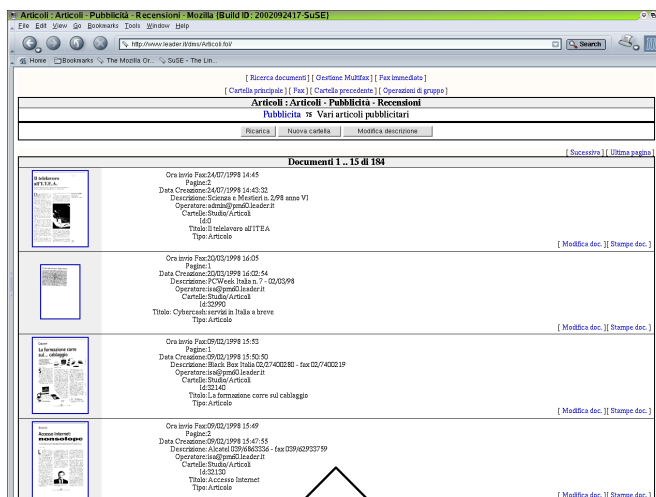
Articoli : Articoli - Pubblicità - Recensioni - Mozilla {Build ID: 2002092417-SuSE}

File Edit View Go Bookmarks Tools Window Help

http://www.leader.it/dms/Articoli.fol/

Search

Home Bookmarks The Mozilla Or... SuSE - The Lin...

[ Ricerca documenti ] [ Gestione Multifax ] [ Fax immediato ]

[ Cartella principale ] [ Fax ] [ Cartella precedente ] [ Operazioni di gruppo ]

Articoli : Articoli - Pubblicità - Recensioni

Pubblicita :: Vari articoli pubblicitari

Ricarica | Nuova cartella | Modifica descrizione

[ Sucessiva ] [ Ultima pagina ]

Documenti 1 .. 15 di 184

Ora invio Fax:24/07/1998 14:45
Pagine:2
Data Creazione:24/07/1998 14:43:32
Descrizione: Scienza e Mestieri n. 2/98 anno VI
Operatore:admin@pm60.leader.it
Cartelle:Studio/Articoli
Id:0
Titolo:Il telelavoro all'ITEA
Tipo:Articolo

[ Modifica doc. ][ Stampe doc. ]

Ora invio Fax:20/03/1998 16:05
Pagine:1
Data Creazione:20/03/1998 16:02:54
Descrizione:PCWeek Italia n. 7 - 02/03/98
Operatore:isa@pm60.leader.it
Cartelle:Studio/Articoli
Id:32990
Titolo: Cybercash:servizi in Italia a breve
Tipo:Articolo

[ Modifica doc. ][ Stampe doc. ]

Ora invio Fax:09/02/1998 15:53
Pagine:1
Data Creazione:09/02/1998 15:50:50
Descrizione:Black Box Italia 02/27400280 - fax 02/7400219
Operatore:isa@pm60.leader.it
Cartelle:Studio/Articoli
Id:32140
Titolo:La formazione corre sul cablaggio
Tipo:Articolo

[ Modifica doc. ][ Stampe doc. ]

Ora invio Fax:09/02/1998 15:49
Pagine:2
Data Creazione:09/02/1998 15:47:55
Descrizione:Alcatel 039/6863336 - fax 039/62933759
Operatore:isa@pm60.leader.it
Cartelle:Studio/Articoli
Id:32130
Titolo:Accesso Internet
Tipo:Articolo

[ Modifica doc. ][ Stampe doc. ]

Il telelavoro all'ITEA

La formazione corre sul... cablaggio

Accesso Internet: nonsolopc